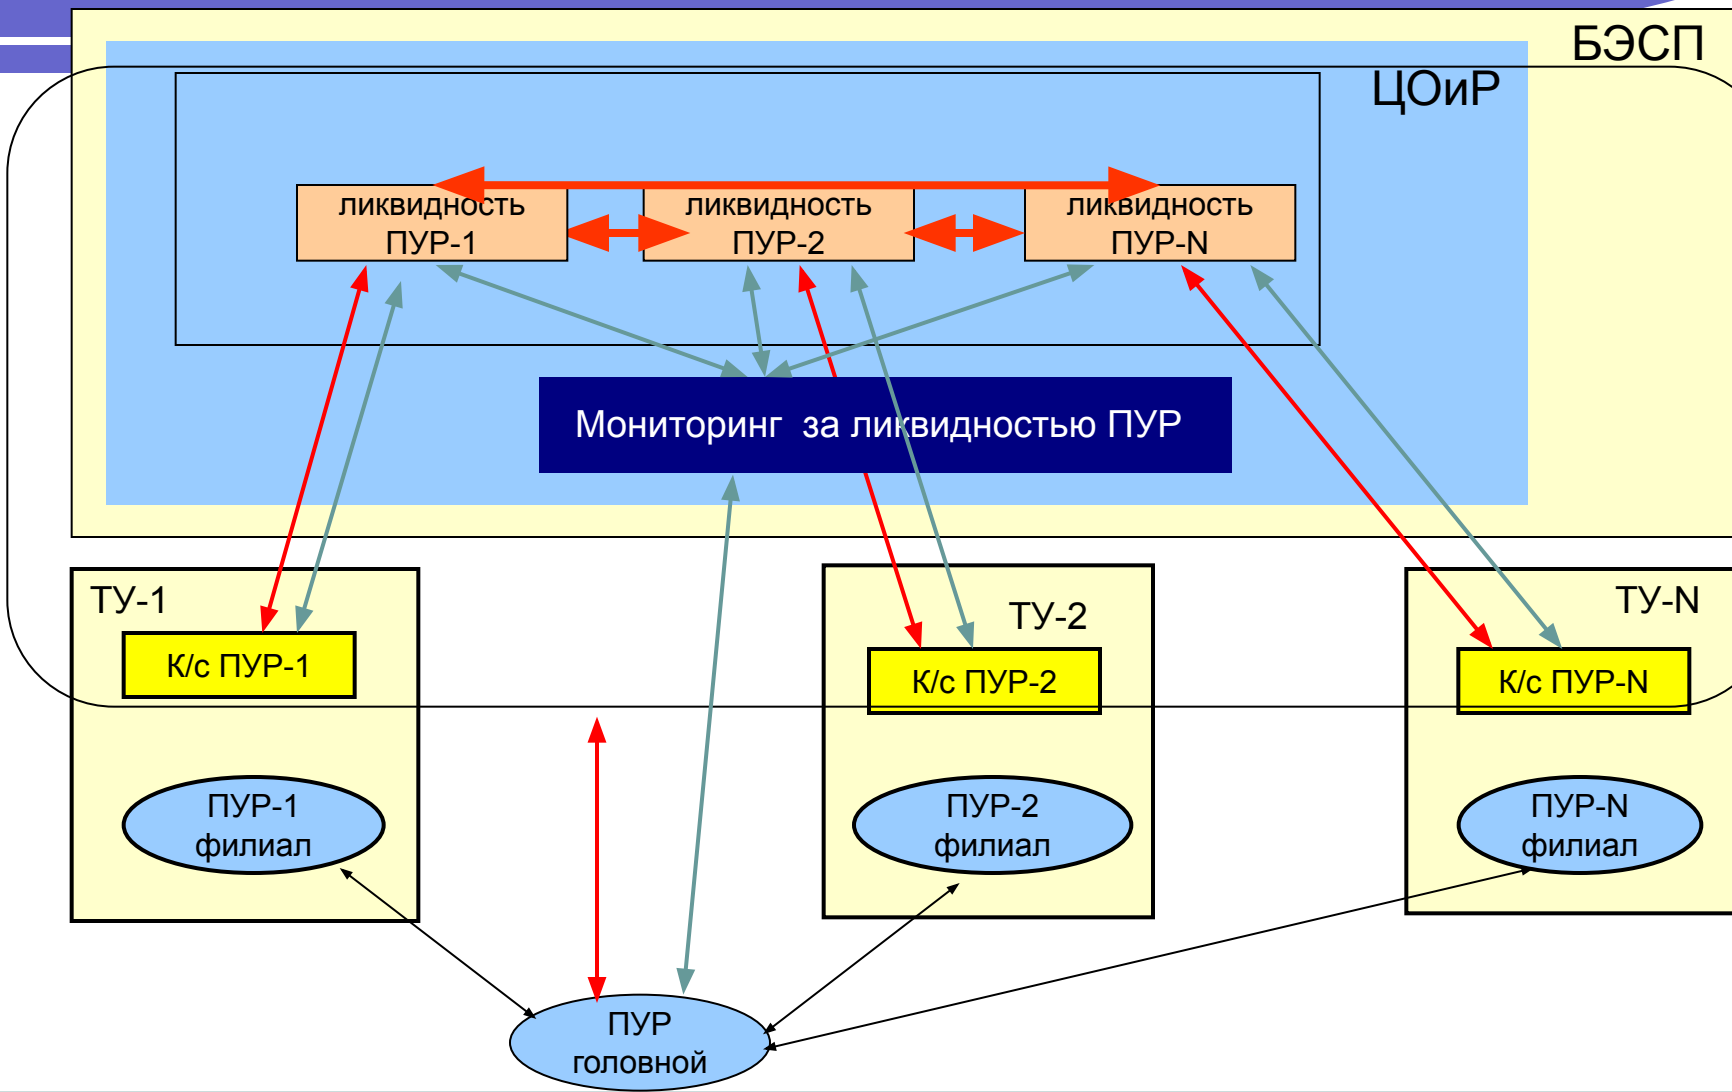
БЭСП

ЦОиР

ликвидность ПУР-1

ликвидность ПУР-2

ликвидность ПУР-N

Мониторинг за ликвидностью ПУР

ТУ-1

К/с ПУР-1

ПУР-1 филиал

ТУ-2

К/с ПУР-2

ПУР-2 филиал

ТУ-N

К/с ПУР-N

ПУР-N филиал

ПУР головной